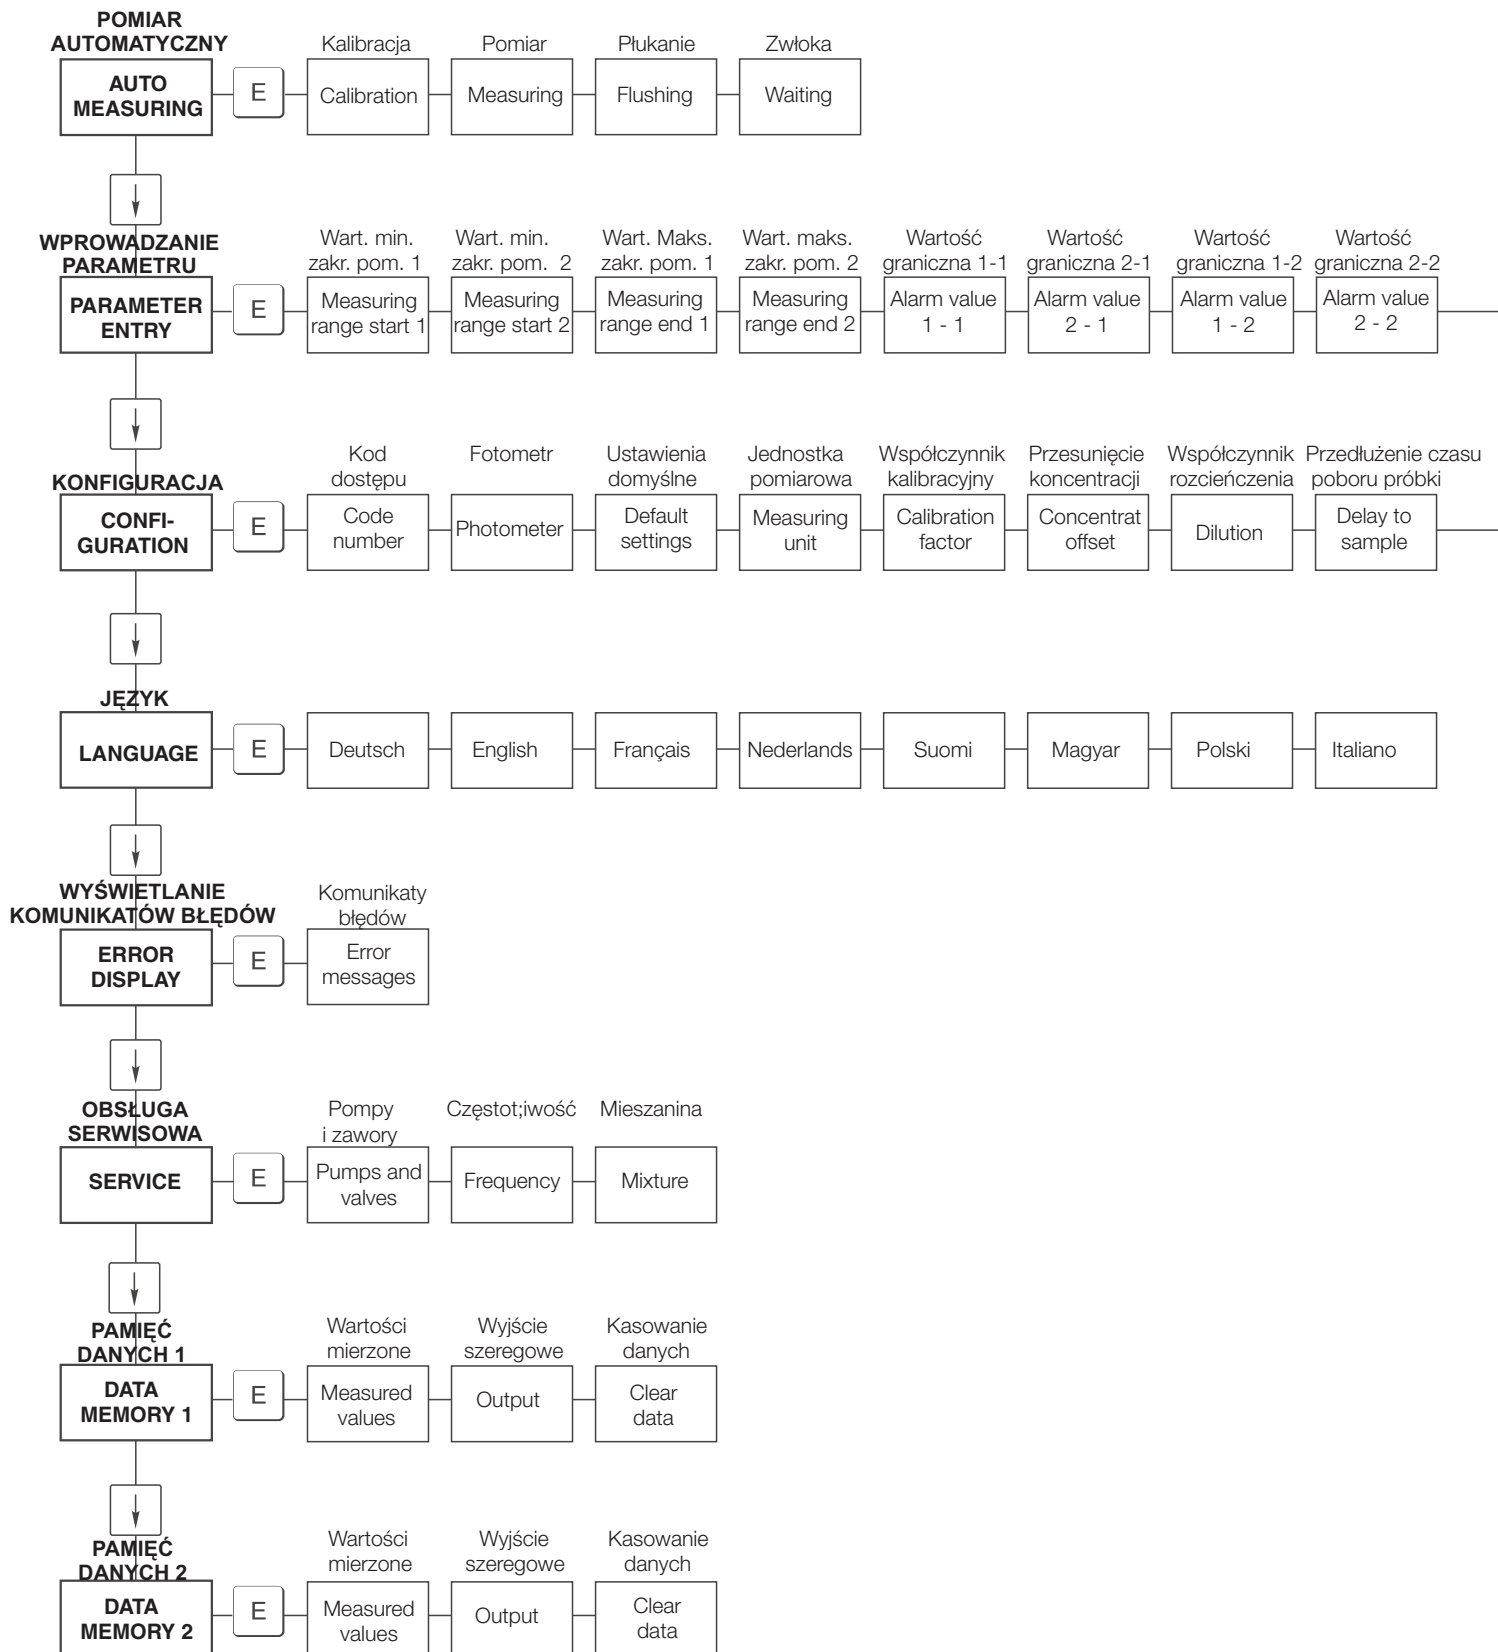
POMIAR AUTOMATYCZNY
AUTO MEASURING
E
Kalibracja
Calibration
Pomiar
Measuring
Płukanie
Flushing
Zwłoka
Waiting

WPROWADZANIE PARAMETRU
PARAMETER ENTRY
E
Wart. min. zakr. pom. 1
Measuring range start 1
Wart. min. zakr. pom. 2
Measuring range start 2
Wart. Maks. zakr. pom. 1
Measuring range end 1
Wart. maks. zakr. pom. 2
Measuring range end 2
Wartość graniczna 1-1
Alarm value 1 - 1
Wartość graniczna 2-1
Alarm value 2 - 1
Wartość graniczna 1-2
Alarm value 1 - 2
Wartość graniczna 2-2
Alarm value 2 - 2

KONFIGURACJA
CONFI-GURATION
E
Kod dostępu
Code number
Fotometr
Photometer
Ustawienia domyślne
Default settings
Jednostka pomiarowa
Measuring unit
Współczynnik kalibracyjny
Calibration factor
Przesunięcie koncentracji
Concentrat offset
Współczynnik rozcieńczenia
Dilution
Przedłużenie czasu poboru próbki
Delay to sample

JĘZYK
LANGUAGE
E
Deutsch
English
Français
Nederlands
Suomi
Magyar
Polski
Italiano

WYŚWIETLANIE KOMUNIKATÓW BŁĘDÓW
ERROR DISPLAY
E
Komunikaty błędów
Error messages

OBSŁUGA SERWISOWA
SERVICE
E
Pompy i zawory
Pumps and valves
Częstot;iwość
Frequency
Mieszanina
Mixture

PAMIĘĆ DANYCH 1
DATA MEMORY 1
E
Wartości mierzone
Measured values
Wyjście szeregowe
Output
Kasowanie danych
Clear data

PAMIĘĆ DANYCH 2
DATA MEMORY 2
E
Wartości mierzone
Measured values
Wyjście szeregowe
Output
Kasowanie danych
Clear data